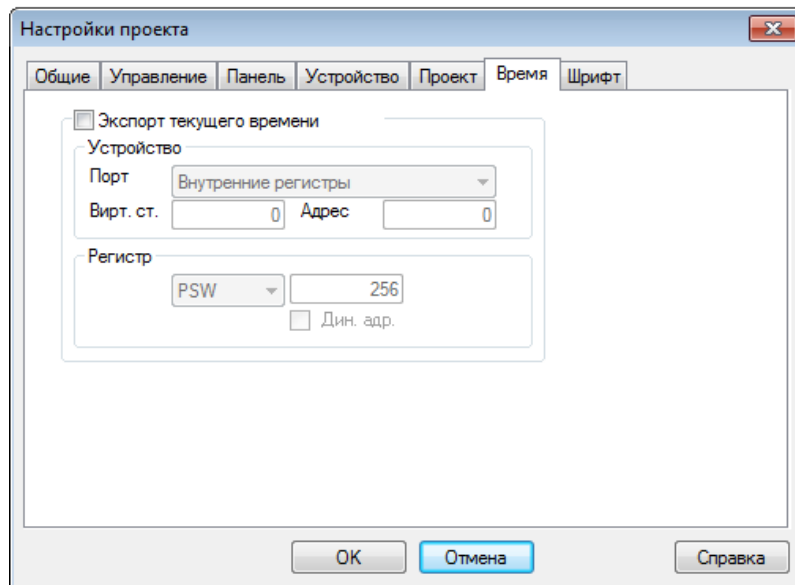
Настройки проекта

Общие | Управление | Панель | Устройство | Проект | Время | Шрифт

Экспорт текущего времени

Устройство

Порт Внутренние регистры

Вирт. ст. 0 Адрес 0

Регистр

PSW 256

Дин. адр.

OK Отмена Справка